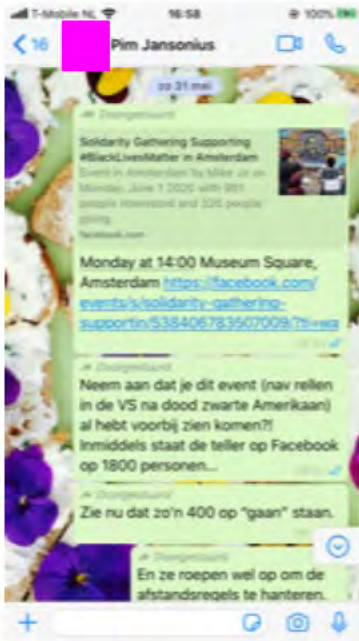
T-Mobile NL 16:58 100%

< 16 Pim Jansonius

zo 31 mei

Doorgestuurd

Solidarity Gathering Supporting #BlackLivesMatter in Amsterdam

Event in Amsterdam by Mike on Monday, June 1 2020 with 981 people interested and 326 people going.

facebook.com

Monday at 14:00 Museum Square, Amsterdam https://facebook.com/events/s/solidarity-gathering-supportin/538406783507009/?ti=wa

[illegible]

Doorgestuurd

Neem aan dat je dit event (nav rellen in de VS na dood zwarte Amerikaan) al hebt voorbij zien komen?! Inmiddels staat de teller op Facebook op 1800 personen...

Doorgestuurd

Zie nu dat zo'n 400 op "gaan" staan.

Doorgestuurd

En ze roepen wel op om de afstandsregels te hanteren.